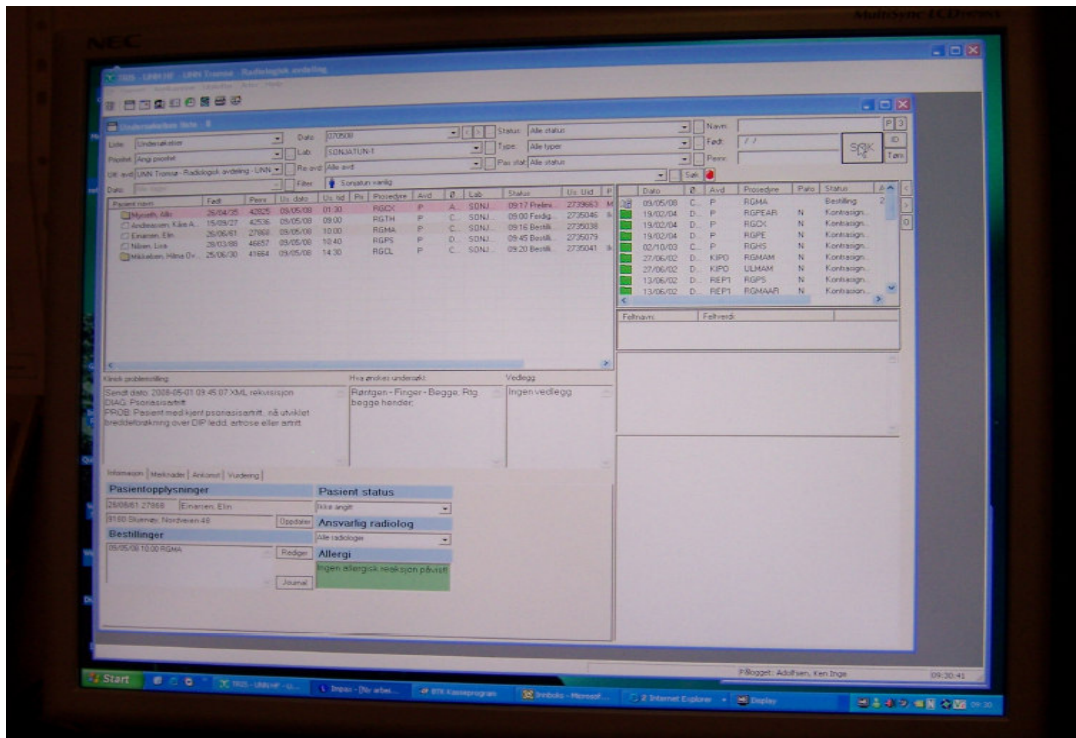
NEC

MultiSync LCD

RIS - UNN HF - UNN Tromsø - Radiologisk avdeling

Undersøkelser liste

Liste: Undersøkelser
Pasient: Angi pasient
Utf. avd: UNN Tromsø - Radiologisk avdeling - UNN
Dato: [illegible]

Dato: 070508
Lab: SONJATUN-1
Re.avd: Alle avd
Filter: Sonjatun vanlig

Status: Alle status
Type: Alle typer
Pas stat: Alle status

Navn:
Født: / /
Pers:

Søk
Tøm

| Pasient navn | Født | Pers | Us. dato | Us. tid | Pri | Prosedyre | Avd | Ø | Lab | Status | Us. Uid |
|---|---|---|---|---|---|---|---|---|---|---|---|
| Myroeth, Alfo | 26/04/25 | 42625 | 09/05/08 | 01:30 | | RGDX | P | A... | SONJ... | 09:17 Prelim... | 2739663 |
| Andreassen, Kåre A... | 15/09/27 | 42536 | 09/05/08 | 09:00 | | RGTH | P | C... | SONJ... | 09:00 Ferdig... | 2735046 |
| Eriksen, Elin | 26/06/61 | 27066 | 09/05/08 | 10:00 | | RGMA | P | C... | SONJ... | 09:16 Bestill... | 2735038 |
| Nilsen, Lina | 26/03/80 | 46657 | 09/05/08 | 10:40 | | RGPS | P | D... | SONJ... | 09:45 Bestill... | 2735079 |
| Mikkelsen, Hilma Ov... | 25/06/30 | 41664 | 09/05/08 | 14:30 | | RGCL | P | C... | SONJ... | 09:20 Bestill... | 2735041 |

| Dato | Ø | Avd | Prosedyre | Pato | Status |
|---|---|---|---|---|---|
| 09/05/08 | C... | P | RGMA | | Bestilling |
| 19/02/04 | C... | P | RGPEAR | N | Kontrasign... |
| 19/02/04 | C... | P | RGDX | N | Kontrasign... |
| 19/02/04 | D... | P | RGPE | N | Kontrasign... |
| 02/10/03 | C... | P | RGHS | N | Kontrasign... |
| 27/06/02 | D... | KIPO | RGMAM | N | Kontrasign... |
| 27/06/02 | D... | KIPO | ULMAM | N | Kontrasign... |
| 13/06/02 | D... | REP1 | RGPS | N | Kontrasign... |
| 13/06/02 | D... | REP1 | RGMAAR | N | Kontrasign... |

Feltnavn | Feltverdi

Klinisk problemstilling
Sendt dato: 2008-05-01 09:45:07 XML rekvisisjon
DIAG: Psoriasisartritt
PROB: Pasient med kjent psoriasisartritt, nå utviklet bløtdelsforandring over DIP ledd, artrose eller artritt.

Hva ønskes undersøkt
Røntgen - Finger - Begge, Rtg. begge hender,

Vedlegg
Ingen vedlegg

Informasjon | Merknader | Ankomst | Vurdering

Pasientopplysninger
260661 27066 Eriksen, Elin
9100 Stumnev, Nordveien 48
Oppdater

Bestillinger
09/05/08 10:00 RGMA
Rediger
Journal

Pasient status
Ikke angitt

Ansvarlig radiolog
Alle radiologer

Allergi
Ingen allergisk reaksjon påvist

Pålogget: Adolfsen, Ken Inge
09:30:41

Start
RIS - UNN HF - U...
Impax - [Nr arbei...
BTK Kasseprogram
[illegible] - Microsof...
2 Internet Explorer
Display
09:30